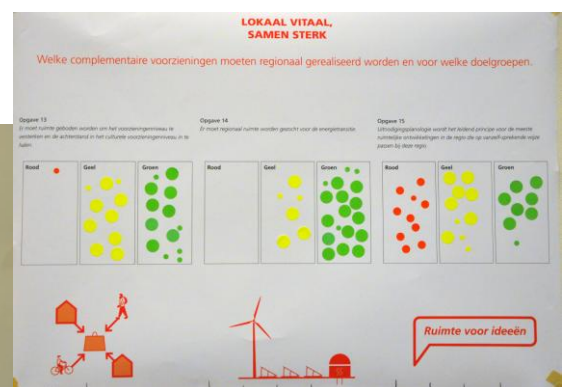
LOKAAL VITAAL,
SAMEN STERK

Welke complementaire voorzieningen moeten regionaal gerealiseerd worden en voor welke doelgroepen.

Opgave 13
Er moet ruimte geboden worden om het voorzieningenniveau te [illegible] en de achterstand in het culturele voorzieningenniveau in te halen.

| Rood | Geel | Groen |
|---|---|---|

Opgave 14
Er moet regionaal ruimte worden gezocht voor de energietransitie.

| Rood | Geel | Groen |
|---|---|---|

Opgave 15
Uitnodigingsplanologie wordt het leidend principe voor de meeste ruimtelijke ontwikkelingen in de regio die op vanzelfsprekende wijze passen bij deze regio.

| Rood | Geel | Groen |
|---|---|---|

Ruimte voor ideeën